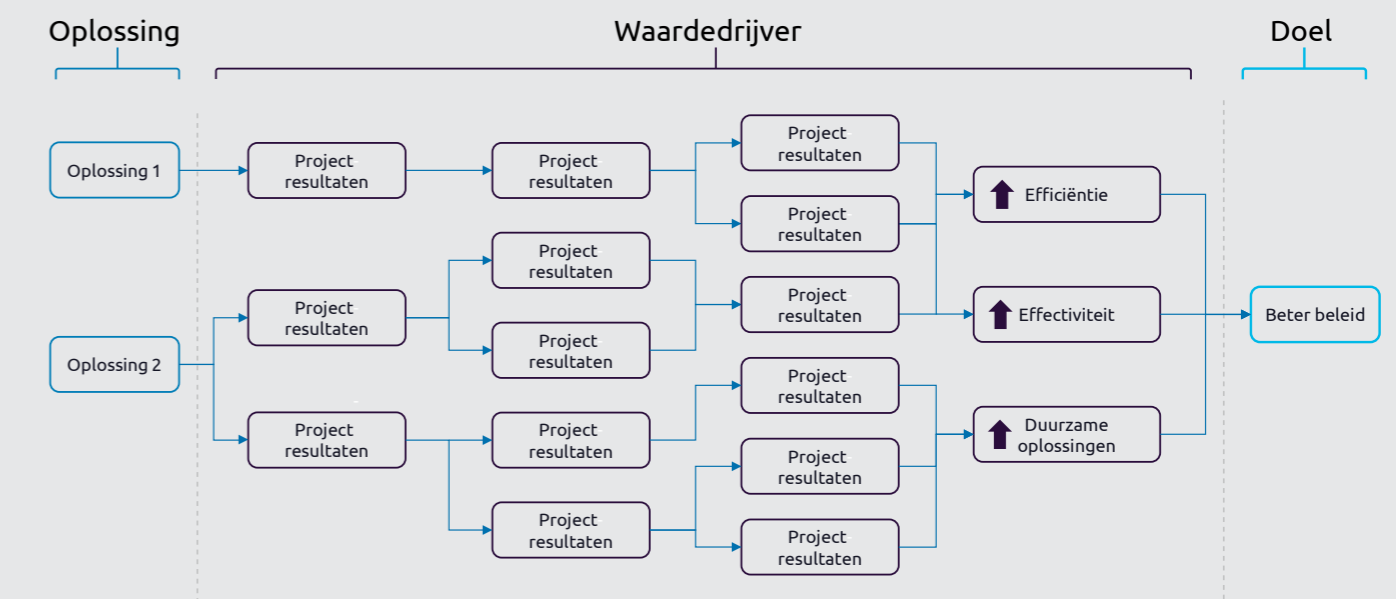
Oplossing

Waardedrijver

Doel

Oplossing 1

Oplossing 2

Project resultaten

Project resultaten

Project resultaten

Project resultaten

Project resultaten

Project resultaten

Project resultaten

Project resultaten

Project resultaten

Project resultaten

Project resultaten

Project resultaten

Project resultaten

Project resultaten

Efficiëntie

Effectiviteit

Duurzame oplossingen

Beter beleid